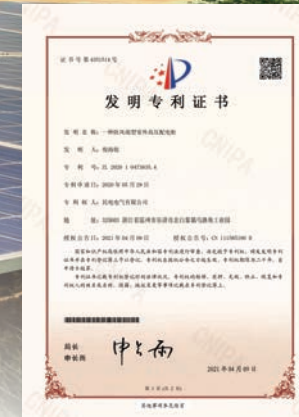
证书号第4392516号

发明专利证书

发明名称：一种防风速塑壳外壳及配电柜

发明人：杨海鹏

专利号：ZL 2020 1 0475835.4

专利申请日：2020年05月29日

专利权人：民电电气有限公司

地址：325603 浙江省温州市乐清市北白象镇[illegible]

授权公告日：2021年04月09日　　授权公告号：CN 112563189 B

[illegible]

局长
申长雨

申长雨

2021年04月09日

第1页（共2页）

CNIPA